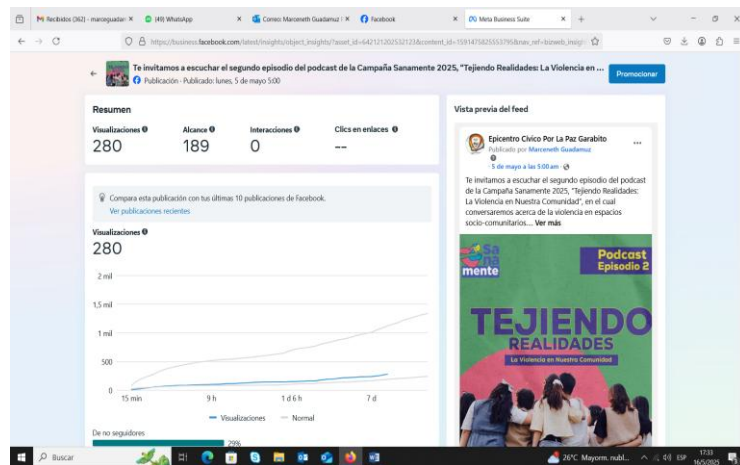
Recibidos (362) - marceguadar × (49) WhatsApp × Correo: Marceneth Guadamuz × Facebook × Meta Business Suite × +

https://business.facebook.com/latest/insights/object_insights/?asset_id=642121202532123&content_id=1591475825553795&nav_ref=bizweb_insigh

Te invitamos a escuchar el segundo episodio del podcast de la Campaña Sanamente 2025, "Tejiendo Realidades: La Violencia en ...
Publicación · Publicado: lunes, 5 de mayo 5:00

Promocionar

Resumen

| Visualizaciones | Alcance | Interacciones | Clics en enlaces |
|---|---|---|---|
| 280 | 189 | 0 | -- |

Compara esta publicación con tus últimas 10 publicaciones de Facebook.
Ver publicaciones recientes

Visualizaciones
280

2 mil
1,5 mil
1 mil
500
0
15 min
9 h
1 d 6 h
7 d

Visualizaciones Normal

De no seguidores
29%

Vista previa del feed

Epicentro Cívico Por La Paz Garabito
Publicado por Marceneth Guadamuz
5 de mayo a las 5:00 am

Te invitamos a escuchar el segundo episodio del podcast de la Campaña Sanamente 2025, "Tejiendo Realidades: La Violencia en Nuestra Comunidad", en el cual conversaremos acerca de la violencia en espacios socio-comunitarios.... Ver más

sa na mente
Podcast Episodio 2
TEJIENDO REALIDADES
La Violencia en Nuestra Comunidad

Buscar
26°C Mayorm. nubl... ESP 17:33 16/5/2025